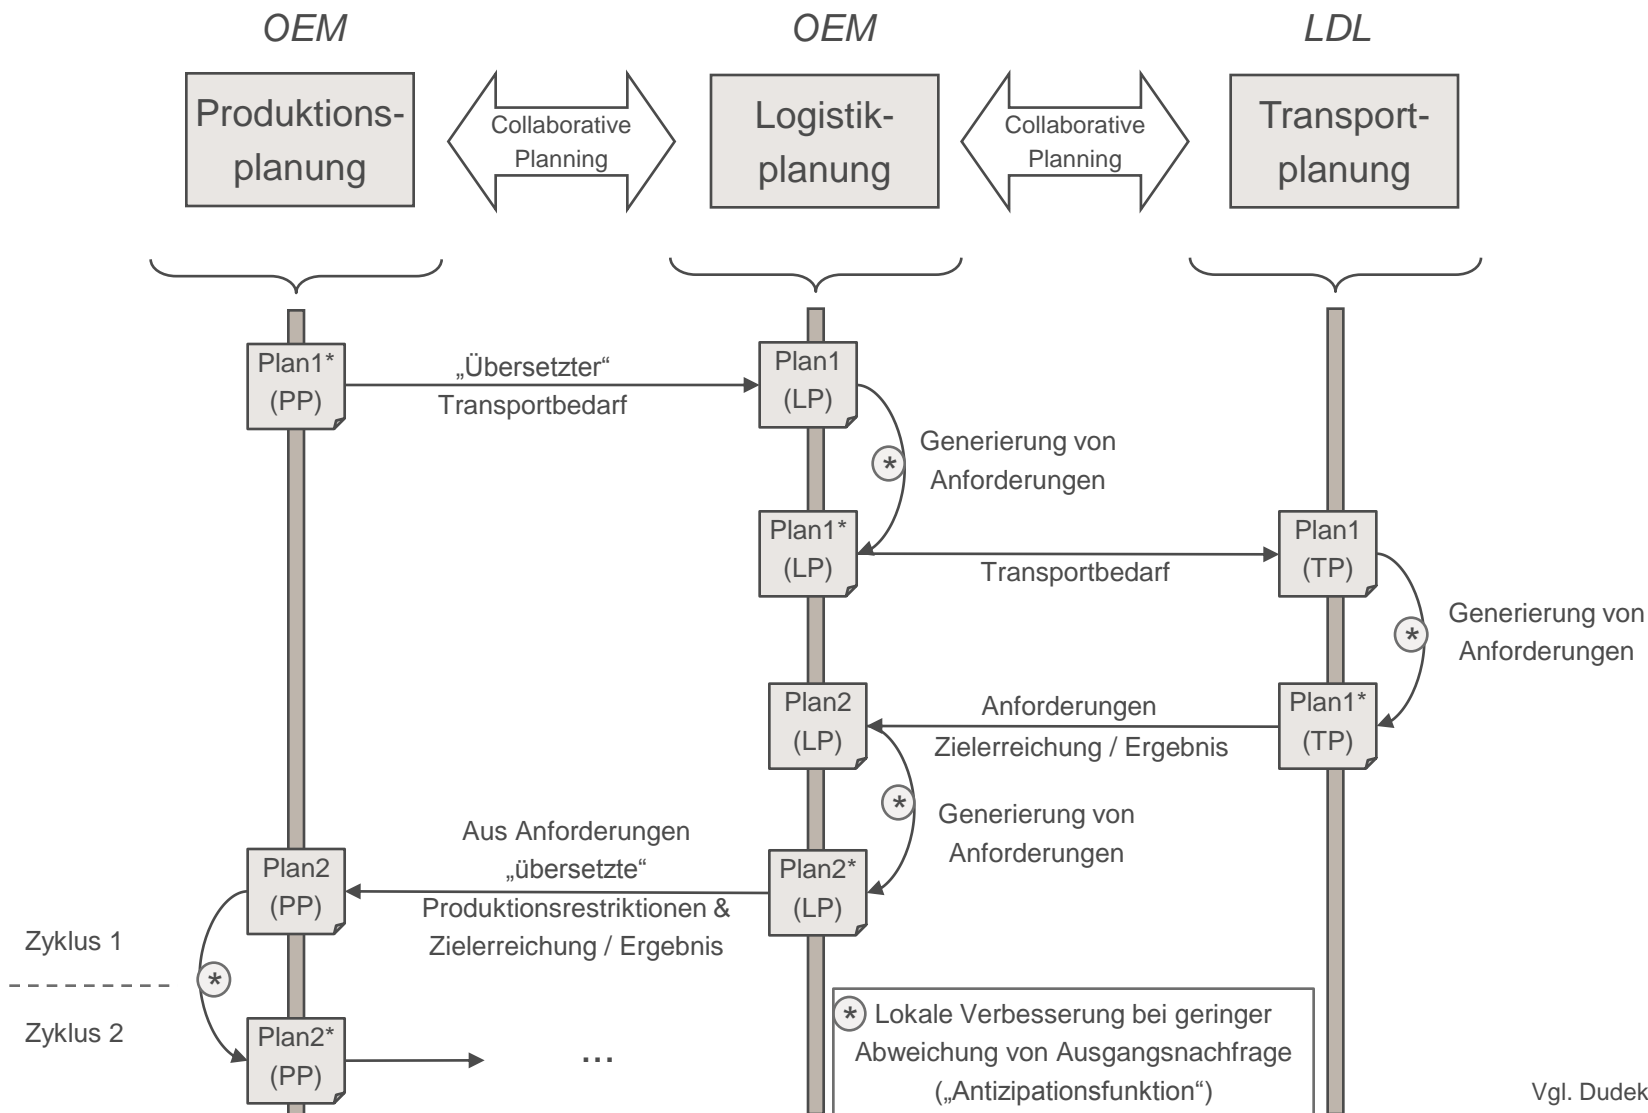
OEM

OEM

LDL

Produktionsplanung

Collaborative Planning

Logistikplanung

Collaborative Planning

Transportplanung

Plan1* (PP)

„Übersetzter“ Transportbedarf

Plan1 (LP)

Generierung von Anforderungen

Plan1* (LP)

Transportbedarf

Plan1 (TP)

Generierung von Anforderungen

Plan2 (LP)

Anforderungen Zielerreichung / Ergebnis

Plan1* (TP)

Generierung von Anforderungen

Aus Anforderungen „übersetzte“ Produktionsrestriktionen & Zielerreichung / Ergebnis

Plan2 (PP)

Plan2* (LP)

Zyklus 1

Zyklus 2

Plan2* (PP)

...

* Lokale Verbesserung bei geringer Abweichung von Ausgangsnachfrage („Antizipationsfunktion“)

Vgl. Dudek